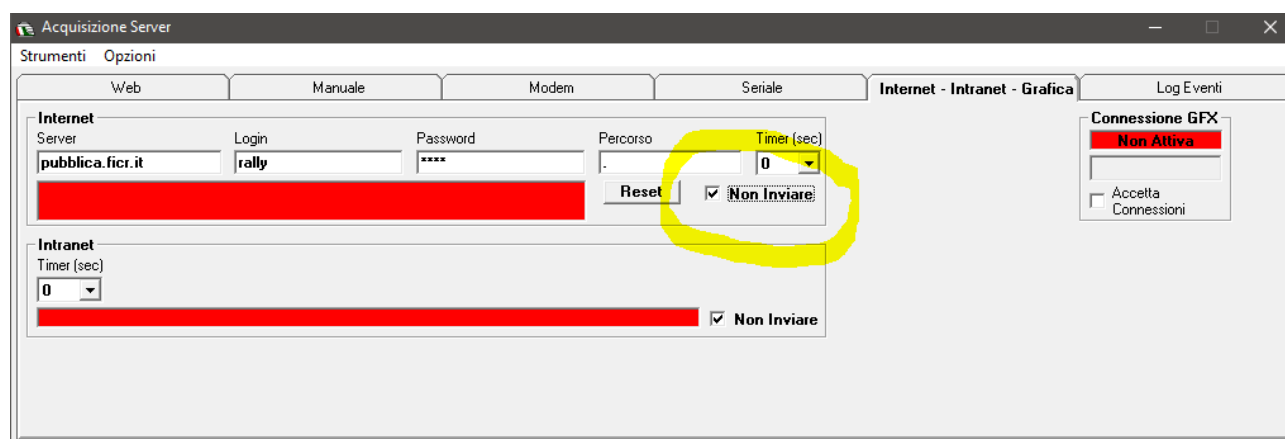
Acquisizione Server

Strumenti Opzioni

Web | Manuale | Modem | Seriale | Internet - Intranet - Grafica | Log Eventi

Internet
Server
pubblica.ficr.it
Login
rally
Password
****
Percorso
.
Timer (sec)
0
Reset
Non Inviare

Intranet
Timer (sec)
0
Non Inviare

Connessione GFX
Non Attiva
Accetta Connessioni